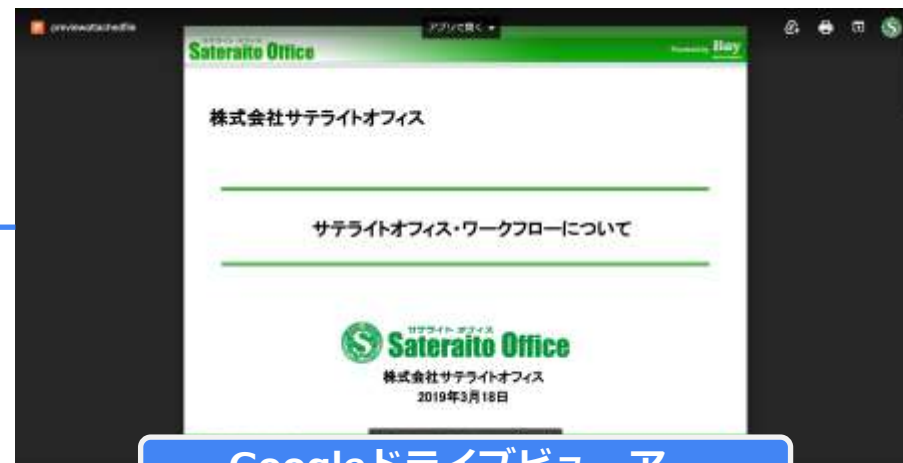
previewattachedfile

アプリで開く ▾

Sateraito Office

Powered by Bay

株式会社サテライトオフィス

サテライトオフィス・ワークフローについて

サテライト オフィス
Sateraito Office

株式会社サテライトオフィス
2019年3月18日

Googleドライブビューア